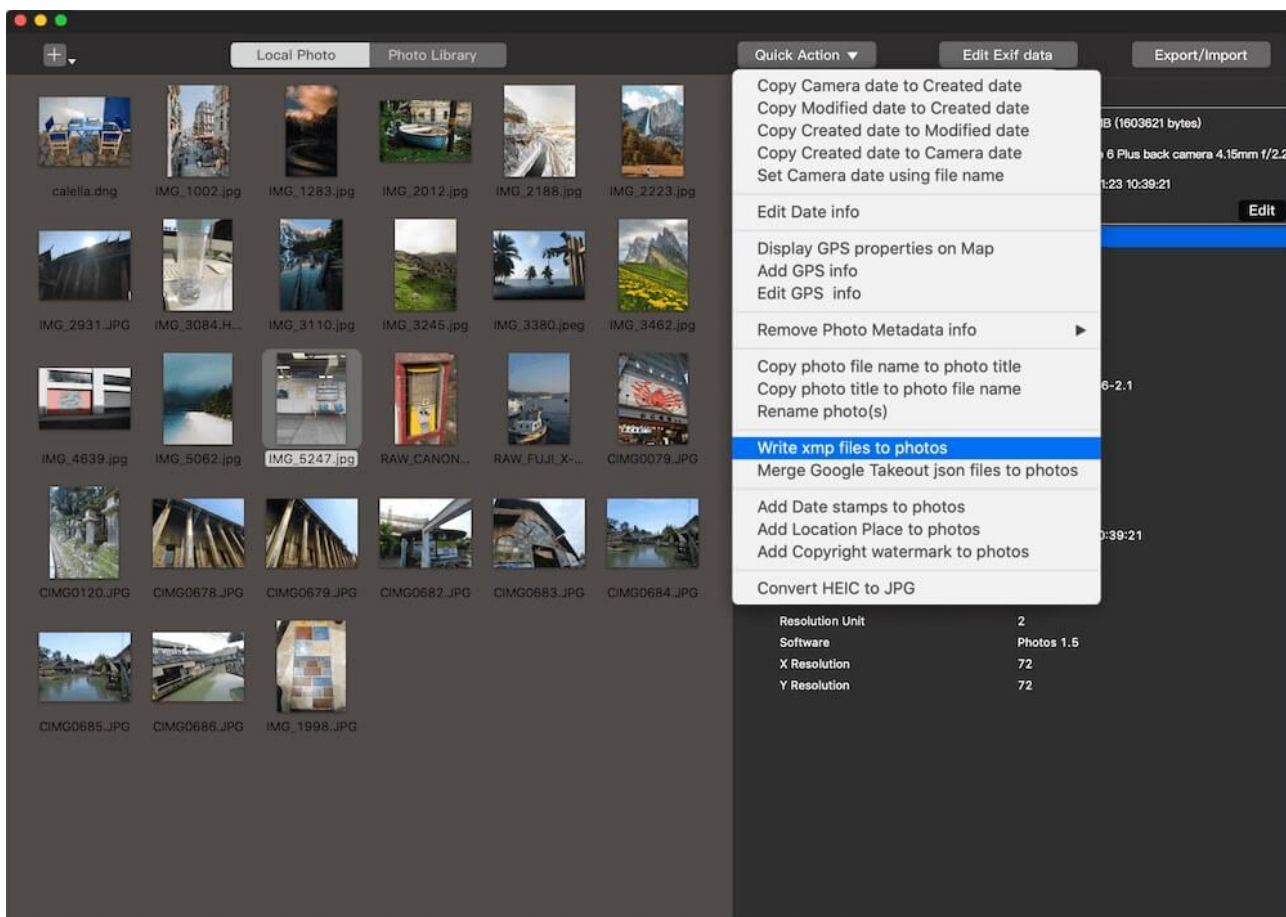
+

Local Photo | Photo Library

Quick Action ▼

Edit Exif data

Export/Import

calella.dng
IMG_1002.jpg
IMG_1283.jpg
IMG_2012.jpg
IMG_2188.jpg
IMG_2223.jpg
IMG_2931.JPG
IMG_3084.H...
IMG_3110.jpg
IMG_3245.jpg
IMG_3380.jpeg
IMG_3462.jpg
IMG_4639.jpg
IMG_5062.jpg
IMG_5247.jpg
RAW_CANON...
RAW_FUJI_X-...
CIMG0079.JPG
CIMG0120.JPG
CIMG0678.JPG
CIMG0679.JPG
CIMG0682.JPG
CIMG0683.JPG
CIMG0684.JPG
CIMG0685.JPG
CIMG0686.JPG
IMG_1998.JPG

Copy Camera date to Created date
Copy Modified date to Created date
Copy Created date to Modified date
Copy Created date to Camera date
Set Camera date using file name

Edit Date info

Display GPS properties on Map
Add GPS info
Edit GPS info

Remove Photo Metadata info ▶

Copy photo file name to photo title
Copy photo title to photo file name
Rename photo(s)

Write xmp files to photos
Merge Google Takeout json files to photos

Add Date stamps to photos
Add Location Place to photos
Add Copyright watermark to photos

Convert HEIC to JPG

B (1603621 bytes)
6 Plus back camera 4.15mm f/2.2
1:23 10:39:21
Edit
6-2.1
):39:21

| Resolution Unit | 2 |
|---|---|
| Software | Photos 1.5 |
| X Resolution | 72 |
| Y Resolution | 72 |